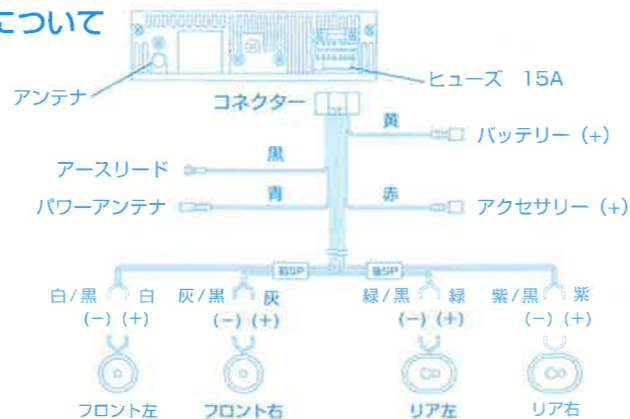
について

アンテナ

ヒューズ　15A

コネクター

黄

バッテリー（+）

黒

アースリード

青

パワーアンテナ

赤

アクセサリー（+）

前SP

後SP

白/黒　白
（−）（+）

灰/黒　灰
（−）（+）

緑/黒　緑
（−）（+）

紫/黒　紫
（−）（+）

フロント左

フロント右

リア左

リア右